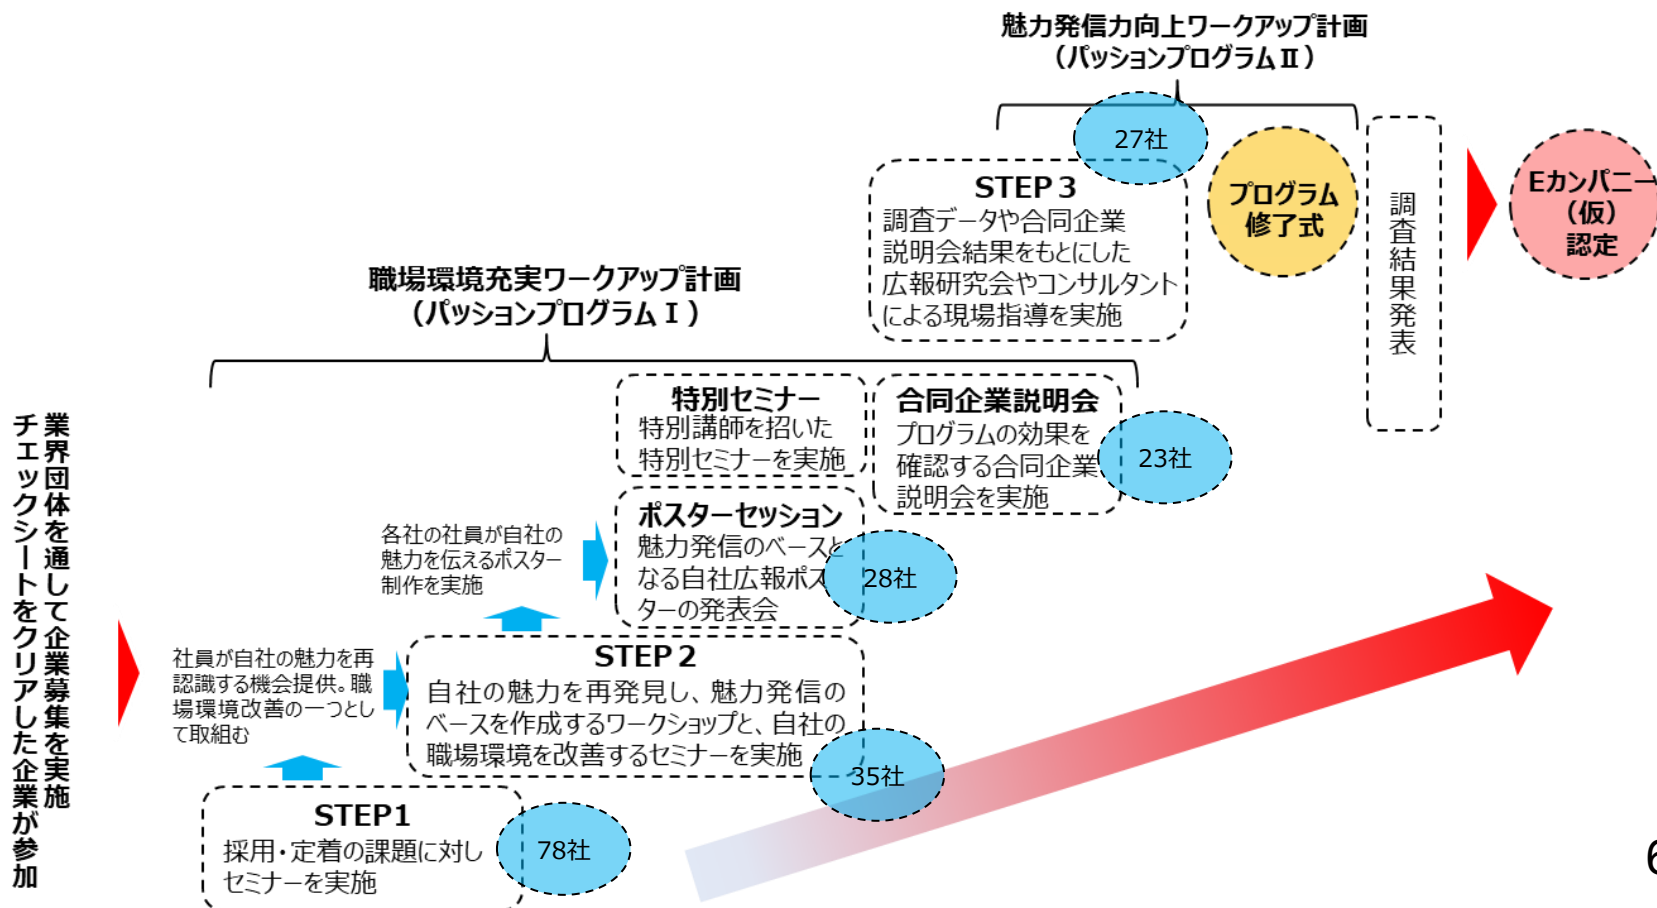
魅力発信力向上ワークアップ計画
（パッションプログラムⅡ）

27社

STEP３
調査データや合同企業説明会結果をもとにした広報研究会やコンサルタントによる現場指導を実施

プログラム修了式

調査結果発表

Eカンパニー（仮）認定

職場環境充実ワークアップ計画
（パッションプログラムⅠ）

特別セミナー
特別講師を招いた特別セミナーを実施

合同企業説明会
プログラムの効果を確認する合同企業説明会を実施

23社

各社の社員が自社の魅力を伝えるポスター制作を実施

ポスターセッション
魅力発信のベースとなる自社広報ポスターの発表会

28社

業界団体を通して企業募集を実施
チェックシートをクリアした企業が参加

社員が自社の魅力を再認識する機会提供。職場環境改善の一つとして取組む

STEP２
自社の魅力を再発見し、魅力発信のベースを作成するワークショップと、自社の職場環境を改善するセミナーを実施

35社

STEP1
採用・定着の課題に対しセミナーを実施

78社

6